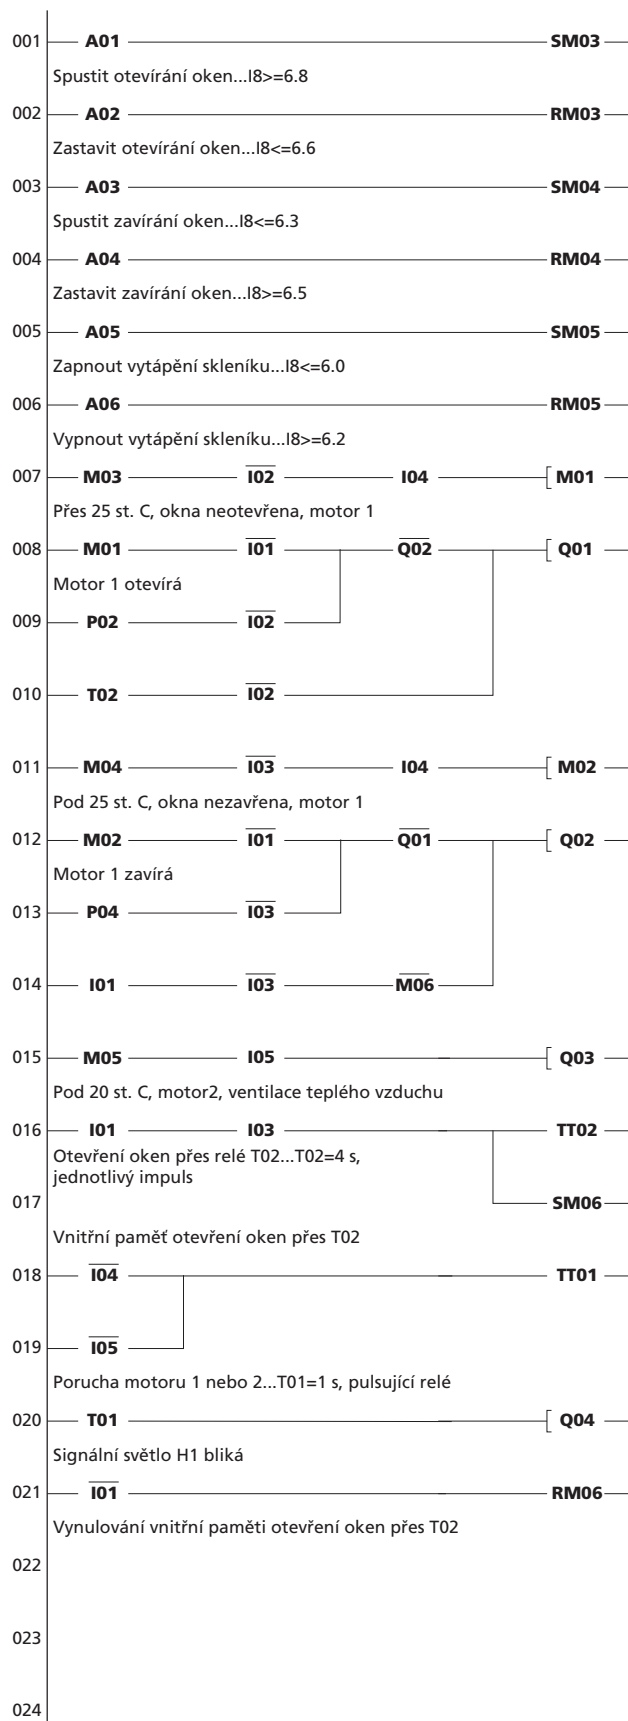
001 A01 SM03
Spustit otevírání oken...I8>=6.8
002 A02 RM03
Zastavit otevírání oken...I8<=6.6
003 A03 SM04
Spustit zavírání oken...I8<=6.3
004 A04 RM04
Zastavit zavírání oken...I8>=6.5
005 A05 SM05
Zapnout vytápění skleníku...I8<=6.0
006 A06 RM05
Vypnout vytápění skleníku...I8>=6.2
007 M03 $\overline{I02}$ I04 M01
Přes 25 st. C, okna neotevřena, motor 1
008 M01 $\overline{I01}$ $\overline{Q02}$ Q01
Motor 1 otevírá
009 P02 $\overline{I02}$
010 T02 $\overline{I02}$
011 M04 $\overline{I03}$ I04 M02
Pod 25 st. C, okna nezavřena, motor 1
012 M02 $\overline{I01}$ $\overline{Q01}$ Q02
Motor 1 zavírá
013 P04 $\overline{I03}$
014 I01 $\overline{I03}$ $\overline{M06}$
015 M05 I05 Q03
Pod 20 st. C, motor2, ventilace teplého vzduchu
016 I01 I03 TT02
Otevření oken přes relé T02...T02=4 s, jednotlivý impuls
017 SM06
Vnitřní paměť otevření oken přes T02
018 $\overline{I04}$ TT01
019 $\overline{I05}$
Porucha motoru 1 nebo 2...T01=1 s, pulsující relé
020 T01 Q04
Signální světlo H1 bliká
021 $\overline{I01}$ RM06
Vynulování vnitřní paměti otevření oken přes T02
022
023
024